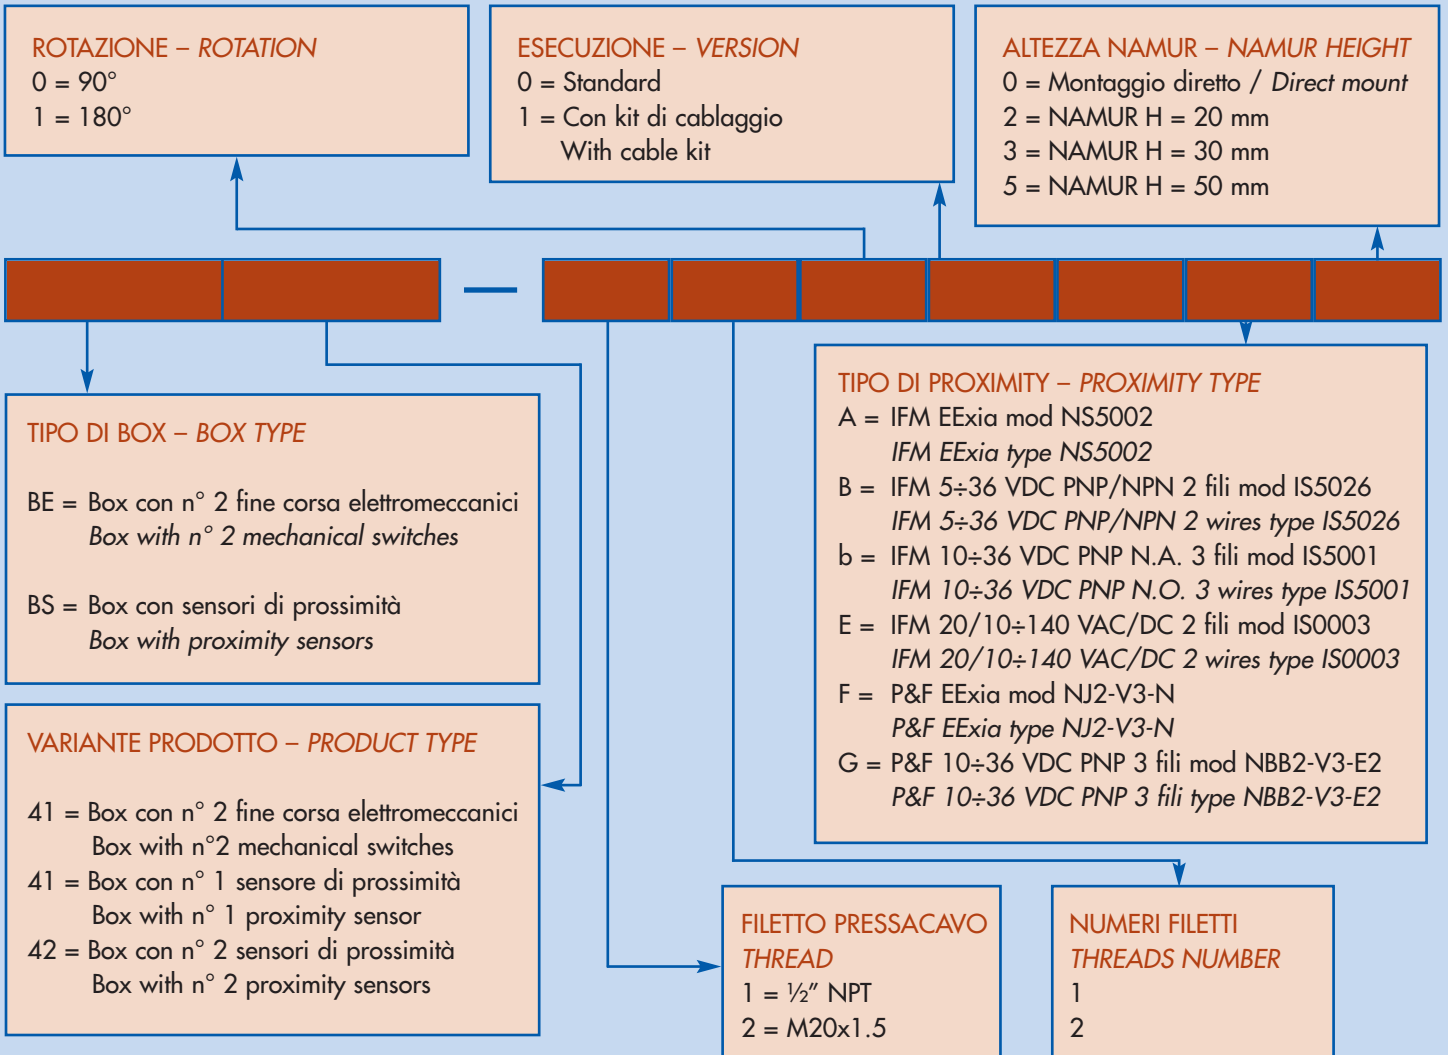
ROTAZIONE – ROTATION
0 = 90°
1 = 180°

ESECUZIONE – VERSION
0 = Standard
1 = Con kit di cablaggio
With cable kit

ALTEZZA NAMUR – NAMUR HEIGHT
0 = Montaggio diretto / Direct mount
2 = NAMUR H = 20 mm
3 = NAMUR H = 30 mm
5 = NAMUR H = 50 mm

–

TIPO DI PROXIMITY – PROXIMITY TYPE
A = IFM EExia mod NS5002
IFM EExia type NS5002
B = IFM 5÷36 VDC PNP/NPN 2 fili mod IS5026
IFM 5÷36 VDC PNP/NPN 2 wires type IS5026
b = IFM 10÷36 VDC PNP N.A. 3 fili mod IS5001
IFM 10÷36 VDC PNP N.O. 3 wires type IS5001
E = IFM 20/10÷140 VAC/DC 2 fili mod IS0003
IFM 20/10÷140 VAC/DC 2 wires type IS0003
F = P&F EExia mod NJ2-V3-N
P&F EExia type NJ2-V3-N
G = P&F 10÷36 VDC PNP 3 fili mod NBB2-V3-E2
P&F 10÷36 VDC PNP 3 fili type NBB2-V3-E2

TIPO DI BOX – BOX TYPE

BE = Box con n° 2 fine corsa elettromeccanici
Box with n° 2 mechanical switches

BS = Box con sensori di prossimità
Box with proximity sensors

VARIANTE PRODOTTO – PRODUCT TYPE

41 = Box con n° 2 fine corsa elettromeccanici
Box with n°2 mechanical switches
41 = Box con n° 1 sensore di prossimità
Box with n° 1 proximity sensor
42 = Box con n° 2 sensori di prossimità
Box with n° 2 proximity sensors

FILETTO PRESSACAVO
THREAD
1 = ½” NPT
2 = M20x1.5

NUMERI FILETTI
THREADS NUMBER
1
2